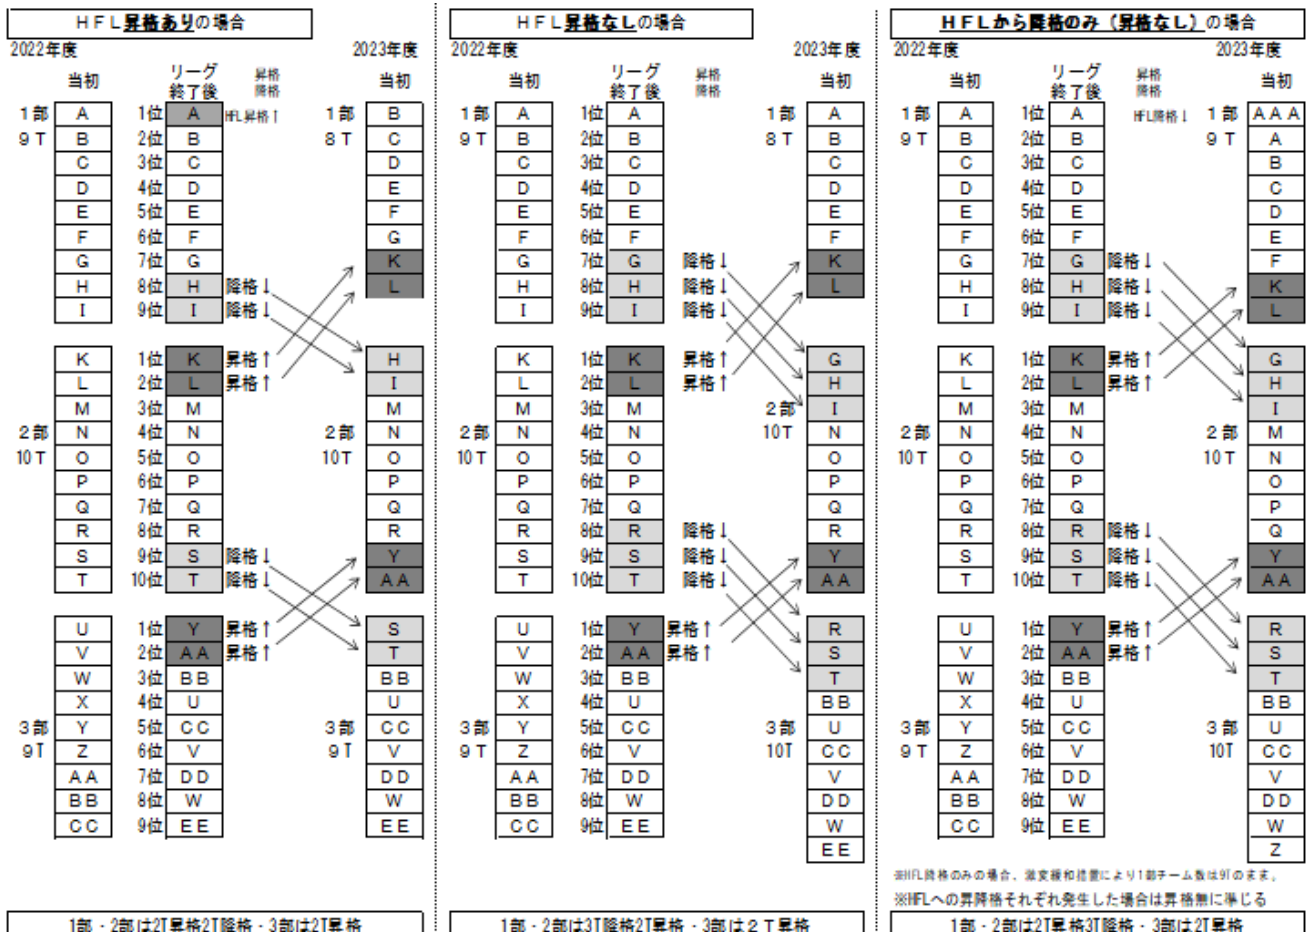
ＨＦＬ昇格ありの場合

2022年度 2023年度

| | 当初 | リーグ終了後 | | 昇格降格 | | 当初 |
|---|---|---|---|---|---|---|
| 1部 9T | A | 1位 | A | HFL昇格↑ | 1部 8T | B |
| | B | 2位 | B | | | C |
| | C | 3位 | C | | | D |
| | D | 4位 | D | | | E |
| | E | 5位 | E | | | F |
| | F | 6位 | F | | | G |
| | G | 7位 | G | | | K |
| | H | 8位 | H | 降格↓ | | L |
| | I | 9位 | I | 降格↓ | | |
| 2部 10T | K | 1位 | K | 昇格↑ | 2部 10T | H |
| | L | 2位 | L | 昇格↑ | | I |
| | M | 3位 | M | | | M |
| | N | 4位 | N | | | N |
| | O | 5位 | O | | | O |
| | P | 6位 | P | | | P |
| | Q | 7位 | Q | | | Q |
| | R | 8位 | R | | | R |
| | S | 9位 | S | 降格↓ | | Y |
| | T | 10位 | T | 降格↓ | | AA |
| 3部 9T | U | 1位 | Y | 昇格↑ | 3部 9T | S |
| | V | 2位 | AA | 昇格↑ | | T |
| | W | 3位 | BB | | | BB |
| | X | 4位 | U | | | U |
| | Y | 5位 | CC | | | CC |
| | Z | 6位 | V | | | V |
| | AA | 7位 | DD | | | DD |
| | BB | 8位 | W | | | W |
| | CC | 9位 | EE | | | EE |

1部・2部は2T昇格2T降格・3部は2T昇格

ＨＦＬ昇格なしの場合

2022年度 2023年度

| | 当初 | リーグ終了後 | | 昇格降格 | | 当初 |
|---|---|---|---|---|---|---|
| 1部 9T | A | 1位 | A | | 1部 8T | A |
| | B | 2位 | B | | | B |
| | C | 3位 | C | | | C |
| | D | 4位 | D | | | D |
| | E | 5位 | E | | | E |
| | F | 6位 | F | | | F |
| | G | 7位 | G | 降格↓ | | K |
| | H | 8位 | H | 降格↓ | | L |
| | I | 9位 | I | 降格↓ | | |
| 2部 10T | K | 1位 | K | 昇格↑ | 2部 10T | G |
| | L | 2位 | L | 昇格↑ | | H |
| | M | 3位 | M | | | I |
| | N | 4位 | N | | | N |
| | O | 5位 | O | | | O |
| | P | 6位 | P | | | P |
| | Q | 7位 | Q | | | Q |
| | R | 8位 | R | 降格↓ | | R |
| | S | 9位 | S | 降格↓ | | Y |
| | T | 10位 | T | 降格↓ | | AA |
| 3部 9T | U | 1位 | Y | 昇格↑ | 3部 10T | R |
| | V | 2位 | AA | 昇格↑ | | S |
| | W | 3位 | BB | | | T |
| | X | 4位 | U | | | BB |
| | Y | 5位 | CC | | | U |
| | Z | 6位 | V | | | CC |
| | AA | 7位 | DD | | | V |
| | BB | 8位 | W | | | DD |
| | CC | 9位 | EE | | | W |
| | | | | | | EE |

1部・2部は3T降格2T昇格・3部は２Ｔ昇格

ＨＦＬから降格のみ（昇格なし）の場合

2022年度 2023年度

| | 当初 | リーグ終了後 | | 昇格降格 | | 当初 |
|---|---|---|---|---|---|---|
| 1部 9T | A | 1位 | A | HFL降格↓ | 1部 9T | AAA |
| | B | 2位 | B | | | A |
| | C | 3位 | C | | | B |
| | D | 4位 | D | | | C |
| | E | 5位 | E | | | D |
| | F | 6位 | F | | | E |
| | G | 7位 | G | 降格↓ | | F |
| | H | 8位 | H | 降格↓ | | K |
| | I | 9位 | I | 降格↓ | | L |
| 2部 10T | K | 1位 | K | 昇格↑ | 2部 10T | G |
| | L | 2位 | L | 昇格↑ | | H |
| | M | 3位 | M | | | I |
| | N | 4位 | N | | | M |
| | O | 5位 | O | | | N |
| | P | 6位 | P | | | O |
| | Q | 7位 | Q | | | P |
| | R | 8位 | R | 降格↓ | | Q |
| | S | 9位 | S | 降格↓ | | Y |
| | T | 10位 | T | 降格↓ | | AA |
| 3部 9T | U | 1位 | Y | 昇格↑ | 3部 10T | R |
| | V | 2位 | AA | 昇格↑ | | S |
| | W | 3位 | BB | | | T |
| | X | 4位 | U | | | BB |
| | Y | 5位 | CC | | | U |
| | Z | 6位 | V | | | CC |
| | AA | 7位 | DD | | | V |
| | BB | 8位 | W | | | DD |
| | CC | 9位 | EE | | | W |
| | | | | | | Z |

※HFL降格のみの場合、激変緩和措置により1部チーム数は9Tのまま。
※HFLへの昇降格それぞれ発生した場合は昇格無に準じる

1部・2部は2T昇格3T降格・3部は2T昇格